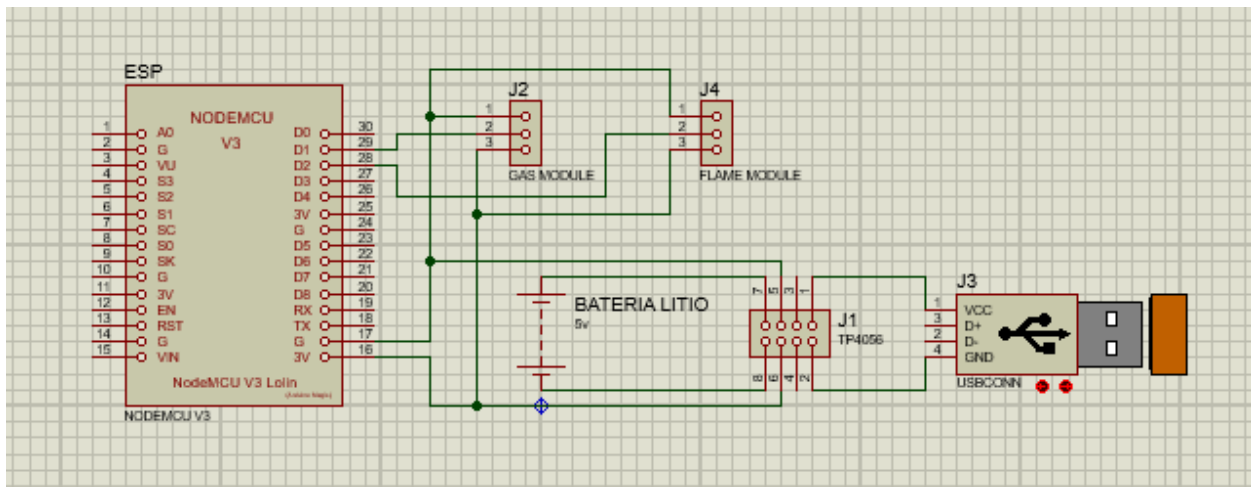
ESP

NODEMCU
V3

1 A0
2 G
3 VU
4 S3
5 S2
6 S1
7 SC
8 S0
9 SK
10 G
11 3V
12 EN
13 RST
14 G
15 VIN

D0 30
D1 29
D2 28
D3 27
D4 26
3V 25
G 24
D5 23
D6 22
D7 21
D8 20
RX 19
TX 18
G 17
3V 16

NodeMCU V3 Lolin
(Arduino Magix)

NODEMCU V3

J2
1
2
3
GAS MODULE

J4
1
2
3
FLAME MODULE

BATERIA LITIO
5v

7 5 3 1
J1
TP4056
8 6 4 2

J3
1 VCC
3 D+
2 D-
4 GND
USBCONN